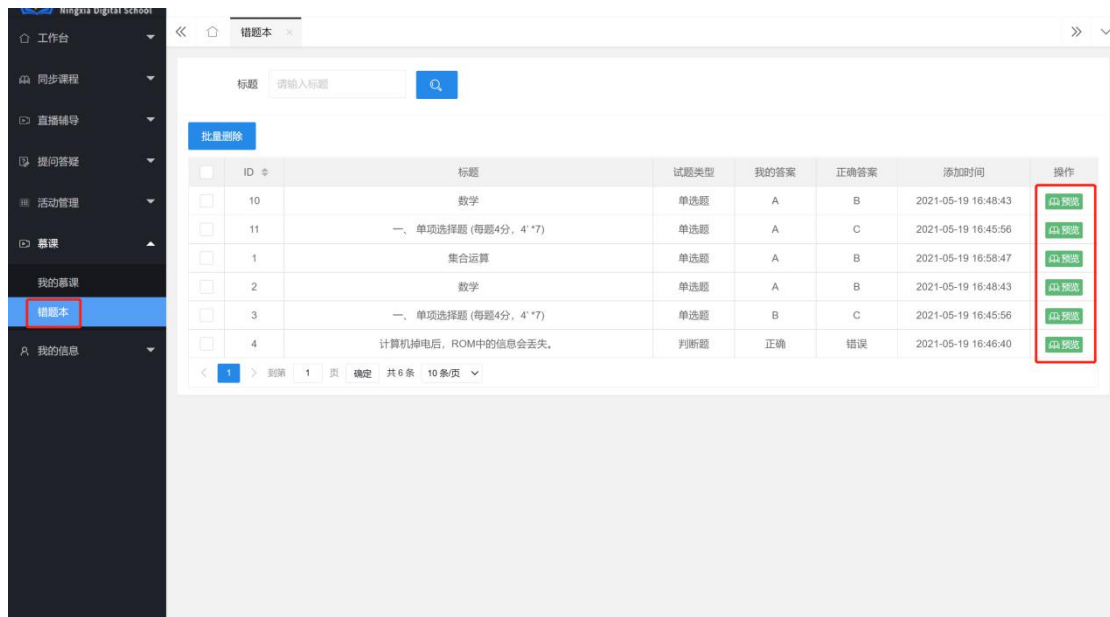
Ningxia Digital School
工作台
同步课程
直播辅导
提问答疑
活动管理
慕课
我的慕课
错题本
我的信息

« 错题本 ×
»

标题 请输入标题

批量删除

| | ID | 标题 | 试题类型 | 我的答案 | 正确答案 | 添加时间 | 操作 |
|---|---|---|---|---|---|---|---|
| | 10 | 数学 | 单选题 | A | B | 2021-05-19 16:48:43 | 预览 |
| | 11 | 一、单项选择题 (每题4分，4' *7) | 单选题 | A | C | 2021-05-19 16:45:56 | 预览 |
| | 1 | 集合运算 | 单选题 | A | B | 2021-05-19 16:58:47 | 预览 |
| | 2 | 数学 | 单选题 | A | B | 2021-05-19 16:48:43 | 预览 |
| | 3 | 一、单项选择题 (每题4分，4' *7) | 单选题 | B | C | 2021-05-19 16:45:56 | 预览 |
| | 4 | 计算机掉电后，ROM中的信息会丢失。 | 判断题 | 正确 | 错误 | 2021-05-19 16:46:40 | 预览 |

1 到第 1 页 确定 共6条 10条/页